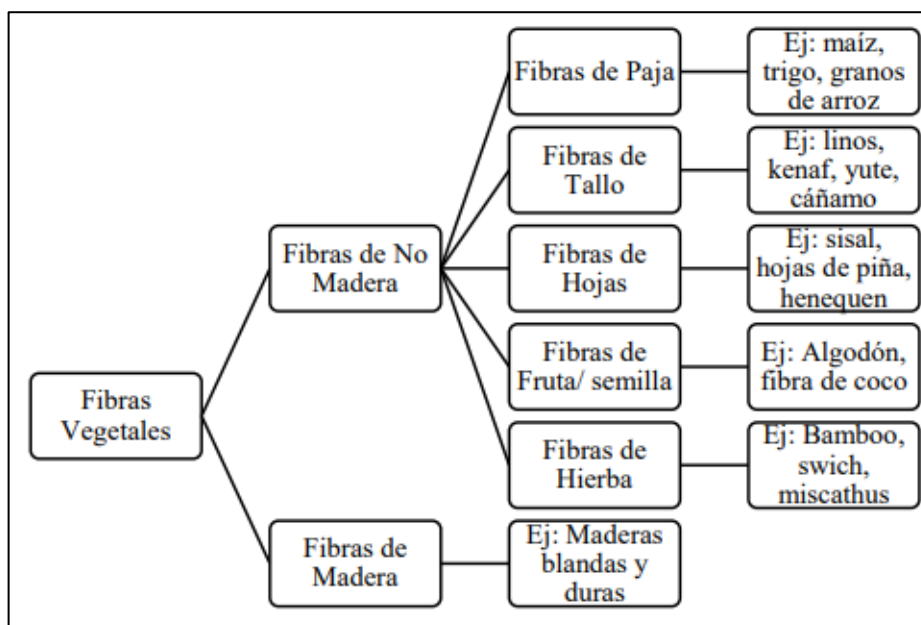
Fibras Vegetales

Fibras de No Madera

Fibras de Paja

Ej: maíz, trigo, granos de arroz

Fibras de Tallo

Ej: linos, kenaf, yute, cáñamo

Fibras de Hojas

Ej: sisal, hojas de piña, henequen

Fibras de Fruta/ semilla

Ej: Algodón, fibra de coco

Fibras de Hierba

Ej: Bamboo, swich, miscathus

Fibras de Madera

Ej: Maderas blandas y duras